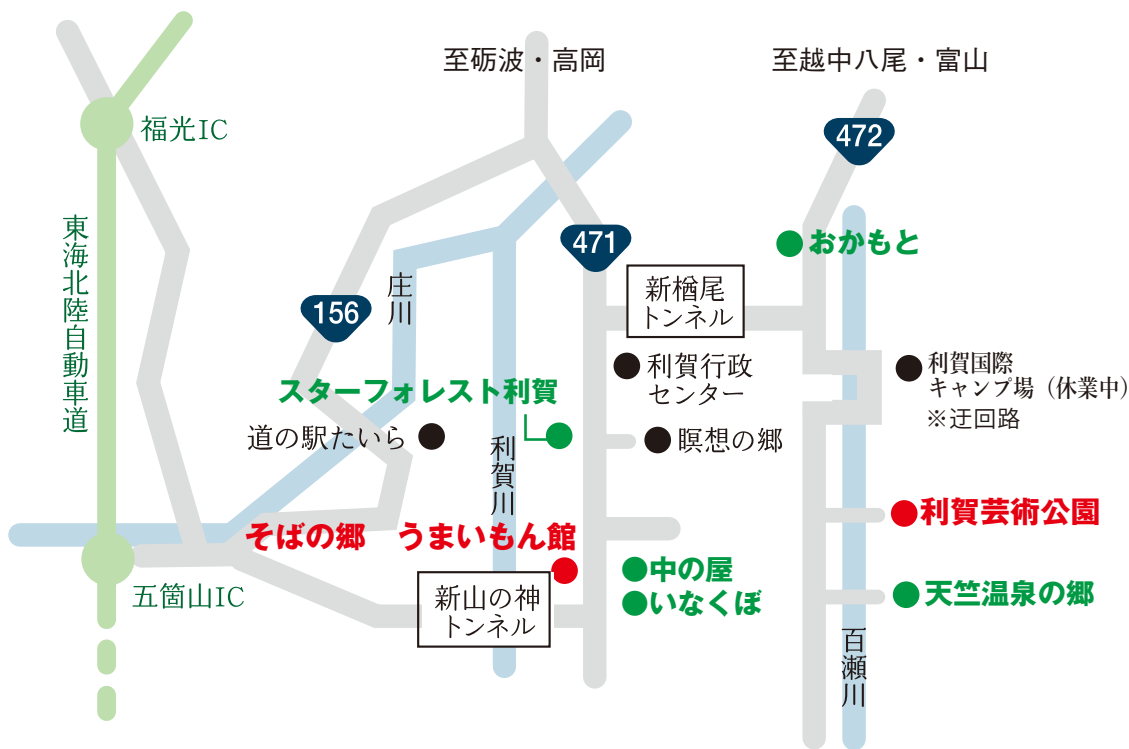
至砺波・高岡

至越中八尾・富山

福光IC

472

東海北陸自動車道

471

おかもと

156

庄川

新楢尾トンネル

利賀行政センター

利賀国際キャンプ場（休業中）
※迂回路

スターフォレスト利賀

道の駅たいら

利賀川

瞑想の郷

そばの郷

うまいもん館

利賀芸術公園

五箇山IC

中の屋

いなくぼ

新山の神トンネル

天竺温泉の郷

百瀬川